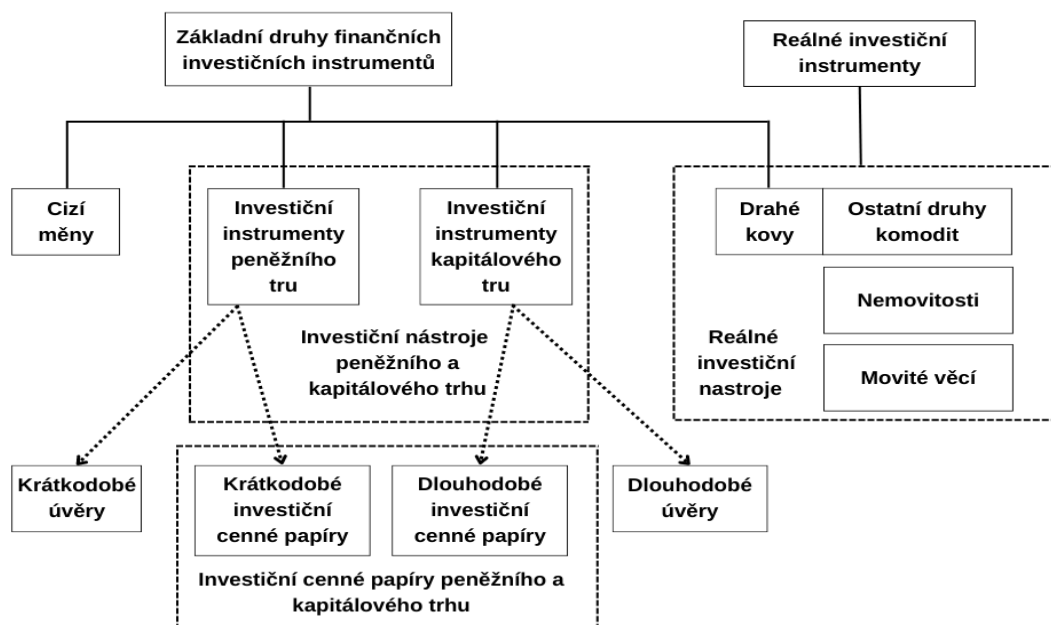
Základní druhy finančních investičních instrumentů

Reálné investiční instrumenty

Cizí měny

Investiční instrumenty peněžního tru

Investiční instrumenty kapitálového tru

Investiční nástroje peněžního a kapitálového trhu

Drahé kovy

Ostatní druhy komodit

Nemovitosti

Reálné investiční nastroje

Movité věcí

Krátkodobé úvěry

Krátkodobé investiční cenné papíry

Dlouhodobé investiční cenné papíry

Investiční cenné papíry peněžního a kapitálového trhu

Dlouhodobé úvěry